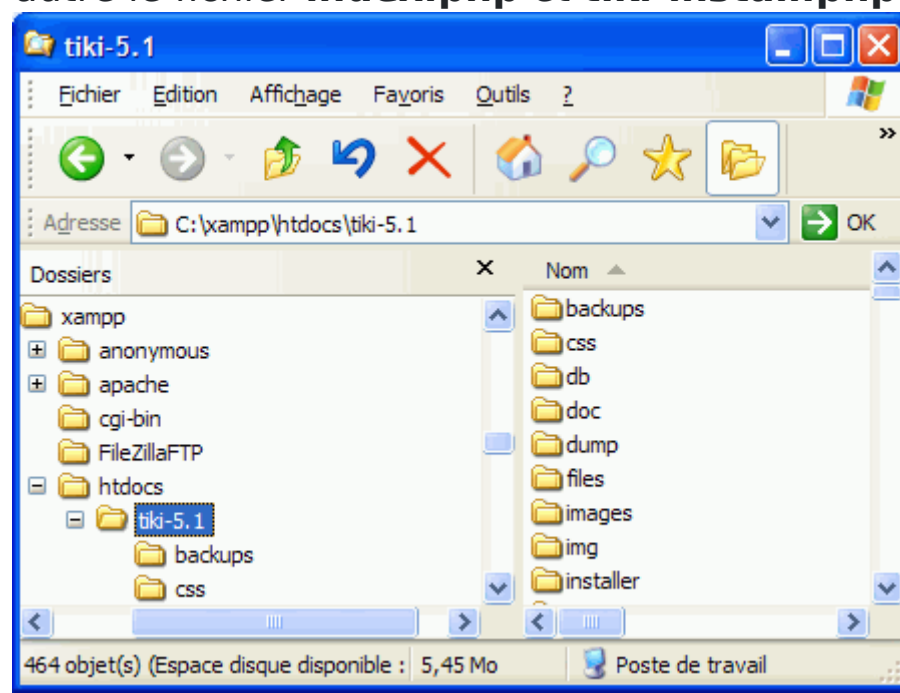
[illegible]

tiki-5.1

Fichier Edition Affichage Favoris Outils ?

Adresse C:\xampp\htdocs\tiki-5.1 OK

Dossiers

xampp
anonymous
apache
cgi-bin
FileZillaFTP
htdocs
tiki-5.1
backups
css

Nom

backups
css
db
doc
dump
files
images
img
installer

464 objet(s) (Espace disque disponible : 5,45 Mo Poste de travail